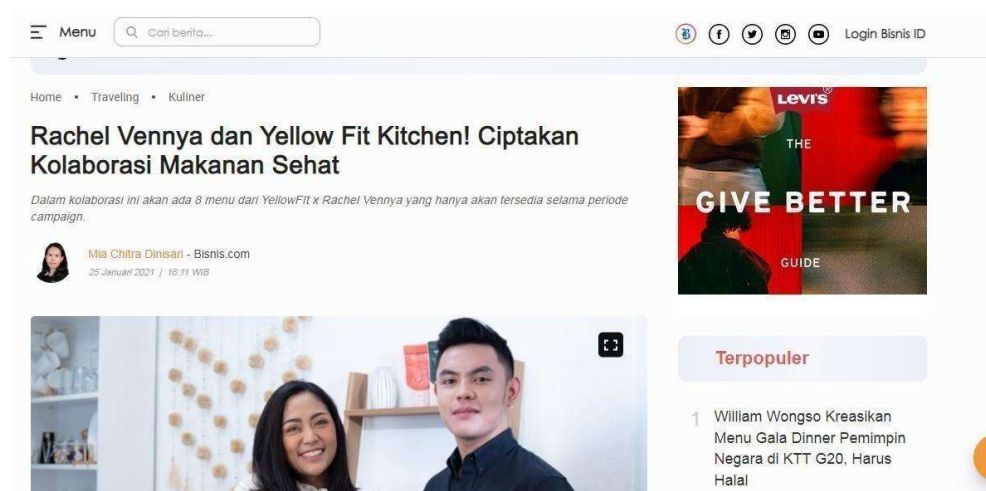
Menu Cari berita...

Login Bisnis ID

Home • Traveling • Kuliner

Rachel Vennya dan Yellow Fit Kitchen! Ciptakan Kolaborasi Makanan Sehat

Dalam kolaborasi ini akan ada 8 menu dari YellowFit x Rachel Vennya yang hanya akan tersedia selama periode campaign.

Mia Chitra Dinisari - Bisnis.com
25 Januari 2021 | 16:11 WIB

Levi's
THE
GIVE BETTER
GUIDE

Terpopuler

1 William Wongso Kreasikan Menu Gala Dinner Pemimpin Negara di KTT G20, Harus Halal